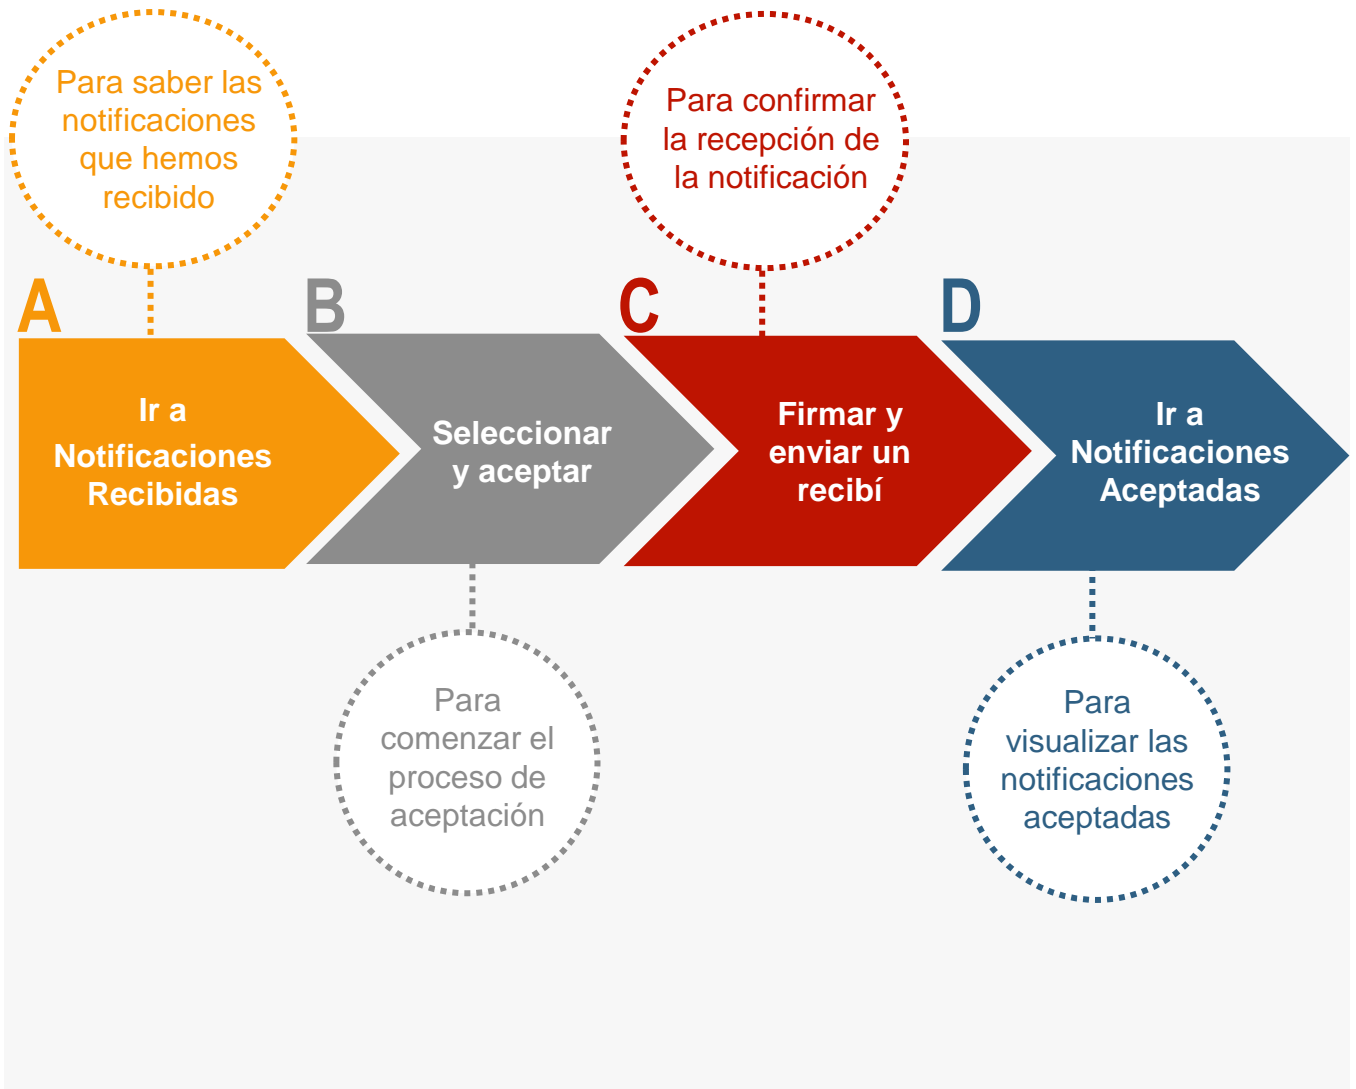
Para saber las notificaciones que hemos recibido

A

Ir a Notificaciones Recibidas

B

Seleccionar y aceptar

Para comenzar el proceso de aceptación

Para confirmar la recepción de la notificación

C

Firmar y enviar un recibí

D

Ir a Notificaciones Aceptadas

Para visualizar las notificaciones aceptadas